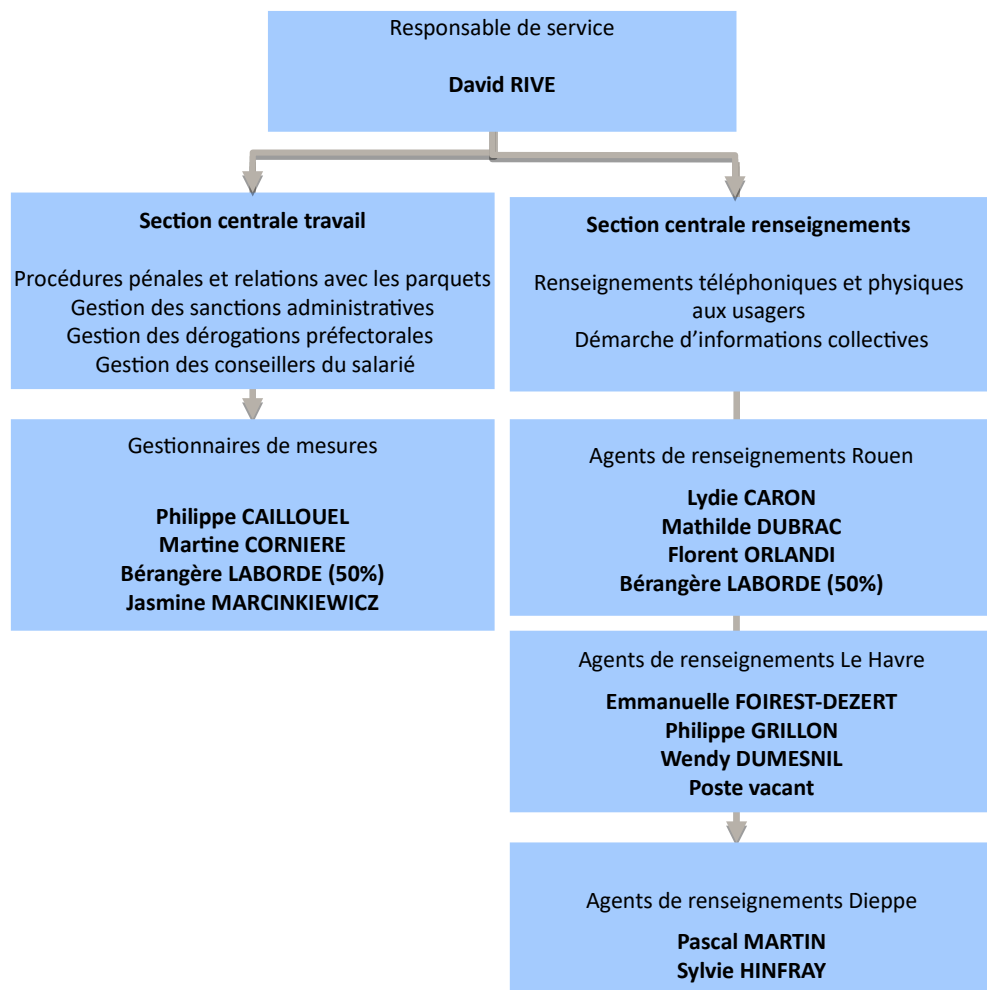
Responsable de service

**David RIVE**

**Section centrale travail**

Procédures pénales et relations avec les parquets
Gestion des sanctions administratives
Gestion des dérogations préfectorales
Gestion des conseillers du salarié

Gestionnaires de mesures

**Philippe CAILLOUEL**
**Martine CORNIERE**
**Bérangère LABORDE (50%)**
**Jasmine MARCINKIEWICZ**

**Section centrale renseignements**

Renseignements téléphoniques et physiques aux usagers
Démarche d'informations collectives

Agents de renseignements Rouen

**Lydie CARON**
**Mathilde DUBRAC**
**Florent ORLANDI**
**Bérangère LABORDE (50%)**

Agents de renseignements Le Havre

**Emmanuelle FOIREST-DEZERT**
**Philippe GRILLON**
**Wendy DUMESNIL**
**Poste vacant**

Agents de renseignements Dieppe

**Pascal MARTIN**
**Sylvie HINFRAY**